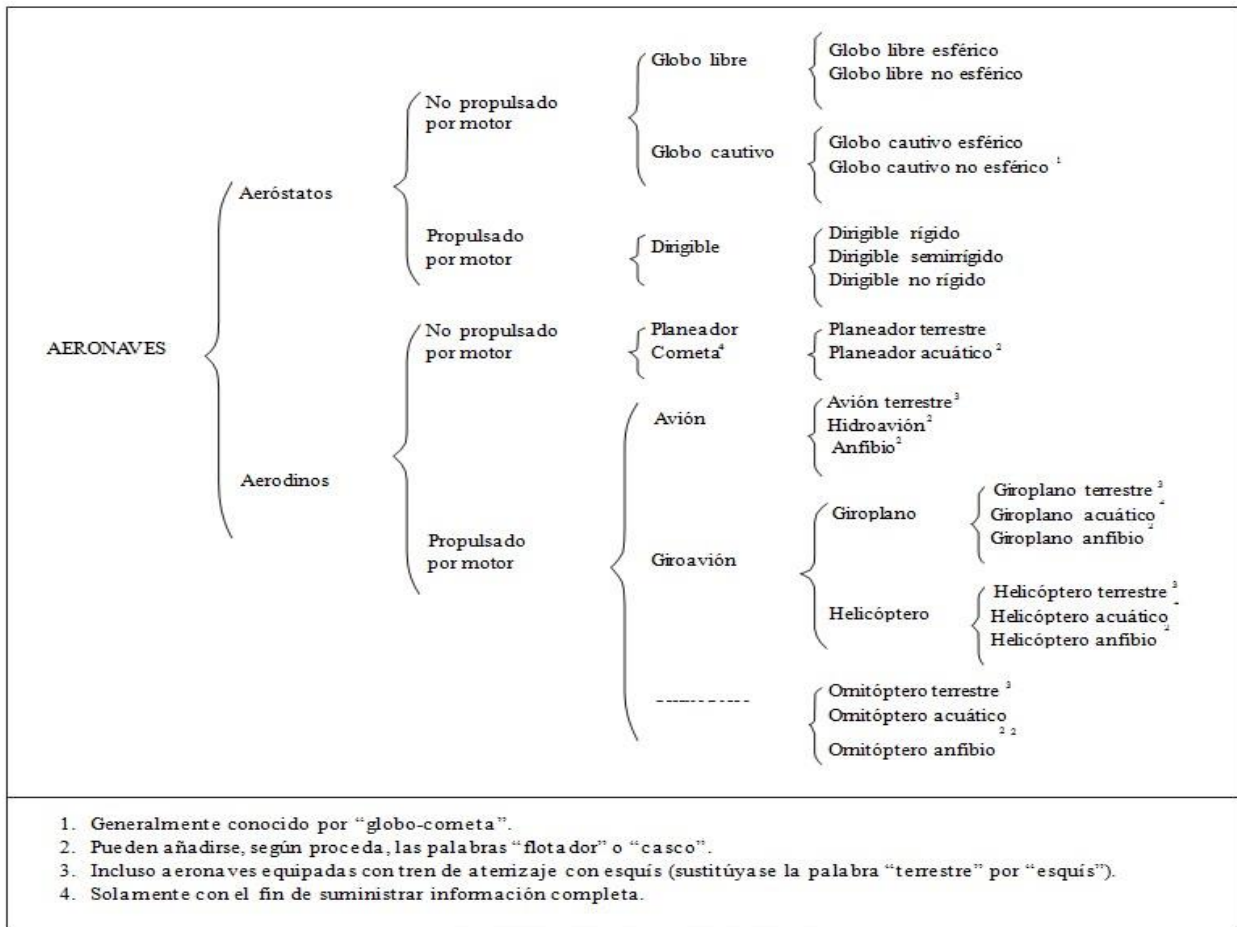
AERONAVES

Aeróstatos

No propulsado por motor

Globo libre

Globo libre esférico
Globo libre no esférico

Globo cautivo

Globo cautivo esférico
Globo cautivo no esférico $^1$

Propulsado por motor

Dirigible

Dirigible rígido
Dirigible semirrígido
Dirigible no rígido

Aerodinos

No propulsado por motor

Planeador
Cometa$^4$

Planeador terrestre
Planeador acuático $^2$

Propulsado por motor

Avión

Avión terrestre$^3$
Hidroavión$^2$
Anfibio$^2$

Giroavión

Giroplano

Giroplano terrestre $^3$
Giroplano acuático $^2$
Giroplano anfibio $^2$

Helicóptero

Helicóptero terrestre $^3$
Helicóptero acuático $^2$
Helicóptero anfibio $^2$

-----------

Ornitóptero terrestre $^3$
Ornitóptero acuático $^2$
Ornitóptero anfibio $^2$

1. Generalmente conocido por "globo-cometa".
2. Pueden añadirse, según proceda, las palabras "flotador" o "casco".
3. Incluso aeronaves equipadas con tren de aterrizaje con esquís (sustitúyase la palabra "terrestre" por "esquís").
4. Solamente con el fin de suministrar información completa.